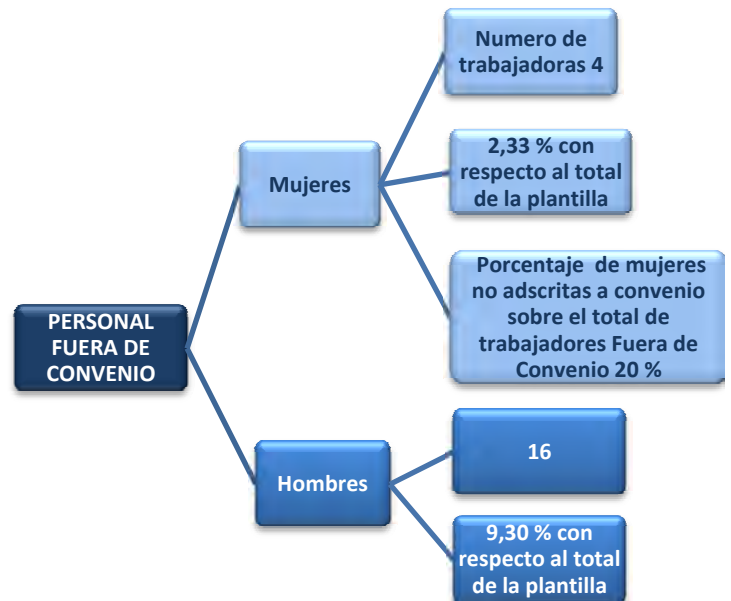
PERSONAL FUERA DE CONVENIO

Mujeres

Numero de trabajadoras 4

2,33 % con respecto al total de la plantilla

Porcentaje de mujeres no adscritas a convenio sobre el total de trabajadores Fuera de Convenio 20 %

Hombres

16

9,30 % con respecto al total de la plantilla